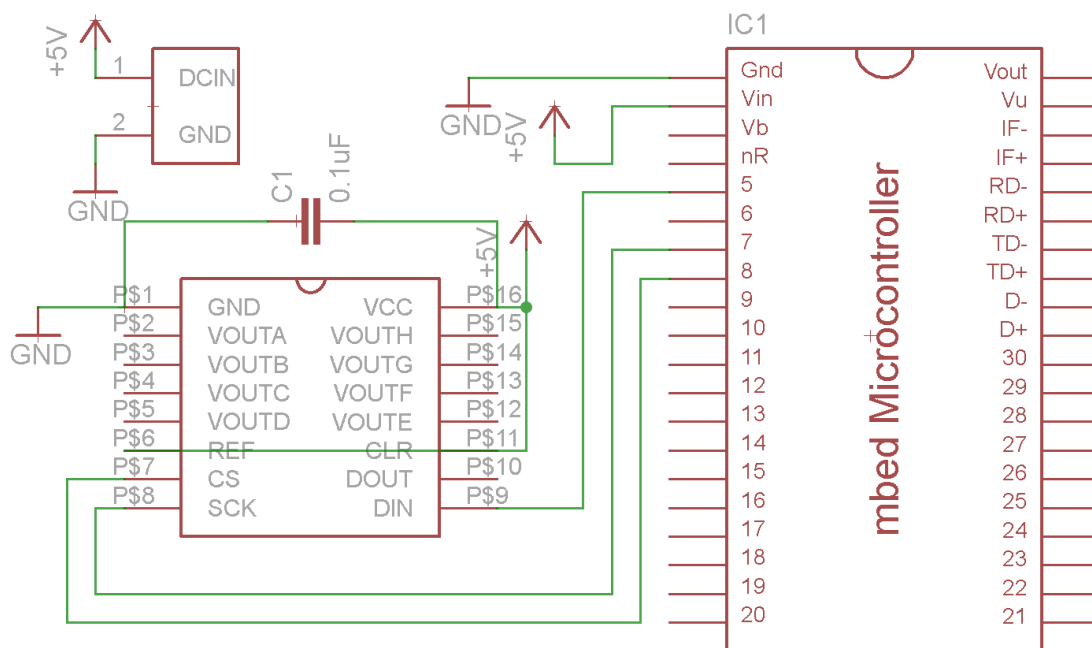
+5V
1
DCIN
2
GND
GND

C1
0.1uF

+5V

P$1 GND VCC P$16
P$2 VOUTA VOUTH P$15
P$3 VOUTB VOUTG P$14
P$4 VOUTC VOUTF P$13
P$5 VOUTD VOUTE P$12
P$6 REF CLR P$11
P$7 CS DOUT P$10
P$8 SCK DIN P$9

GND

IC1
GND
+5V

| | |
|---|---|
| Gnd | Vout |
| Vin | Vu |
| Vb | IF- |
| nR | IF+ |
| 5 | RD- |
| 6 | RD+ |
| 7 | TD- |
| 8 | TD+ |
| 9 | D- |
| 10 | D+ |
| 11 | 30 |
| 12 | 29 |
| 13 | 28 |
| 14 | 27 |
| 15 | 26 |
| 16 | 25 |
| 17 | 24 |
| 18 | 23 |
| 19 | 22 |
| 20 | 21 |

mbed Microcontroller